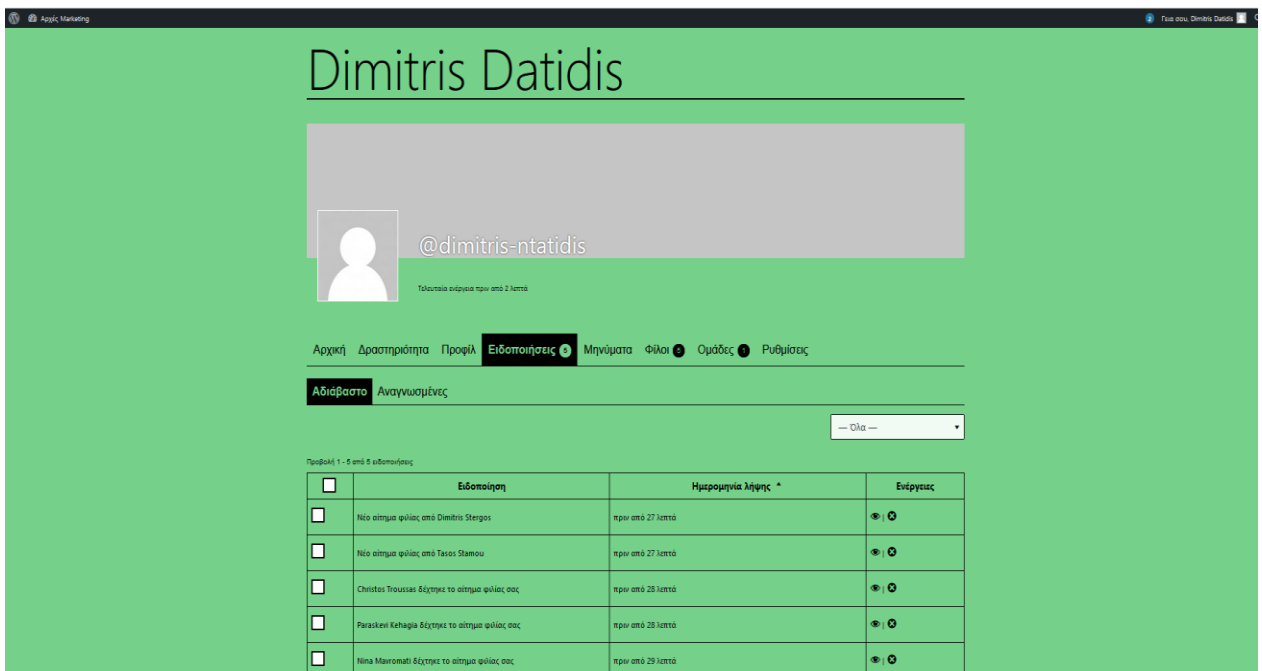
Αρχές Marketing

2 Γεια σου, Dimitris Datidis

Dimitris Datidis

@dimitris-ntatidis

Τελευταία ενέργεια πριν από 2 λεπτά

Αρχική Δραστηριότητα Προφίλ Ειδοποιήσεις 5 Μηνύματα Φίλοι 5 Ομάδες 1 Ρυθμίσεις

Αδιάβαστο Αναγνωσμένες

— Όλα —

Προβολή 1 - 5 από 5 ειδοποιήσεις

| | Ειδοποίηση | Ημερομηνία λήψης ^ | Ενέργειες |
|---|---|---|---|
| | Νέο αίτημα φιλίας από Dimitris Stergos | πριν από 27 λεπτά | |
| | Νέο αίτημα φιλίας από Tasos Stamou | πριν από 27 λεπτά | |
| | Christos Troussas δέχτηκε το αίτημα φιλίας σας | πριν από 28 λεπτά | |
| | Paraskevi Kehagia δέχτηκε το αίτημα φιλίας σας | πριν από 28 λεπτά | |
| | Nina Mavromati δέχτηκε το αίτημα φιλίας σας | πριν από 29 λεπτά | |